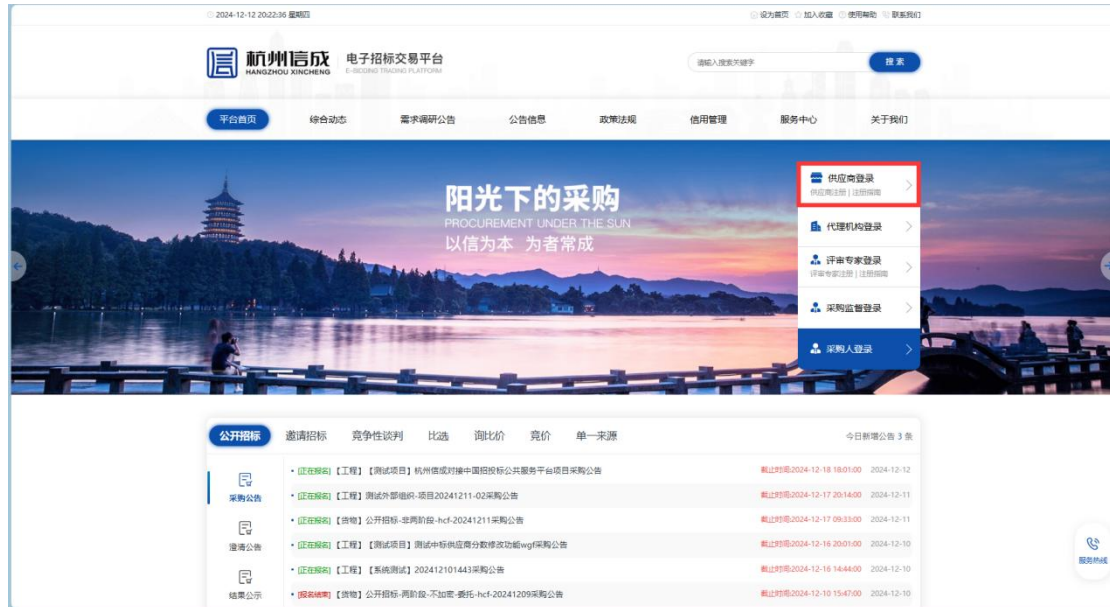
2024-12-12 20:22:36 星期四

设为首页 加入收藏 使用帮助 联系我们

杭州信成 HANGZHOU XINCHENG 电子招标交易平台 E-BIDDING TRADING PLATFORM

请输入搜索关键字 搜索

平台首页 综合动态 需求调研公告 公告信息 政策法规 信用管理 服务中心 关于我们

阳光下的采购
PROCUREMENT UNDER THE SUN
以信为本 为者常成

供应商登录
供应商注册 | 注册指南

代理机构登录

评审专家登录
评审专家注册 | 注册指南

采购监督登录

采购人登录

公开招标 邀请招标 竞争性谈判 比选 询比价 竞价 单一来源

今日新增公告 3 条

采购公告

澄清公告

结果公示

• [正在报名] 【工程】【测试项目】杭州信成对接中国招投标公共服务平台项目采购公告 截止时间:2024-12-18 18:01:00 2024-12-12

• [正在报名] 【工程】测试外部组织-项目20241211-02采购公告 截止时间:2024-12-17 20:14:00 2024-12-11

• [正在报名] 【货物】公开招标-非两阶段-hcf-20241211采购公告 截止时间:2024-12-17 09:33:00 2024-12-11

• [正在报名] 【工程】【测试项目】测试中标供应商分数修改功能wgf采购公告 截止时间:2024-12-16 20:01:00 2024-12-10

• [正在报名] 【工程】【系统测试】202412101443采购公告 截止时间:2024-12-16 14:44:00 2024-12-10

• [报名结束] 【货物】公开招标-两阶段-不加密-委托-hcf-20241209采购公告 截止时间:2024-12-10 15:47:00 2024-12-10

服务热线